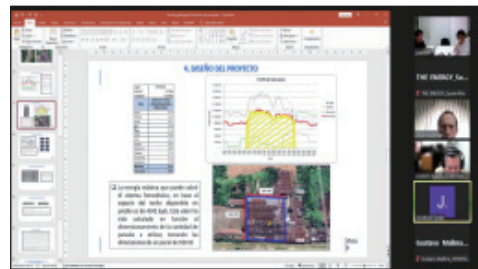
4. DISEÑO DEL PROYECTO

La energía máxima que puede suplir el sistema fotovoltaico, en base al espacio del techo disponible en predio es de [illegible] kWh, este fue calculado en función al dimensionamiento de la cantidad de paneles a utilizar, tomando las dimensiones de un panel de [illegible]

THE ENERGY Se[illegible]

J

Gustavo Malina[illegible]